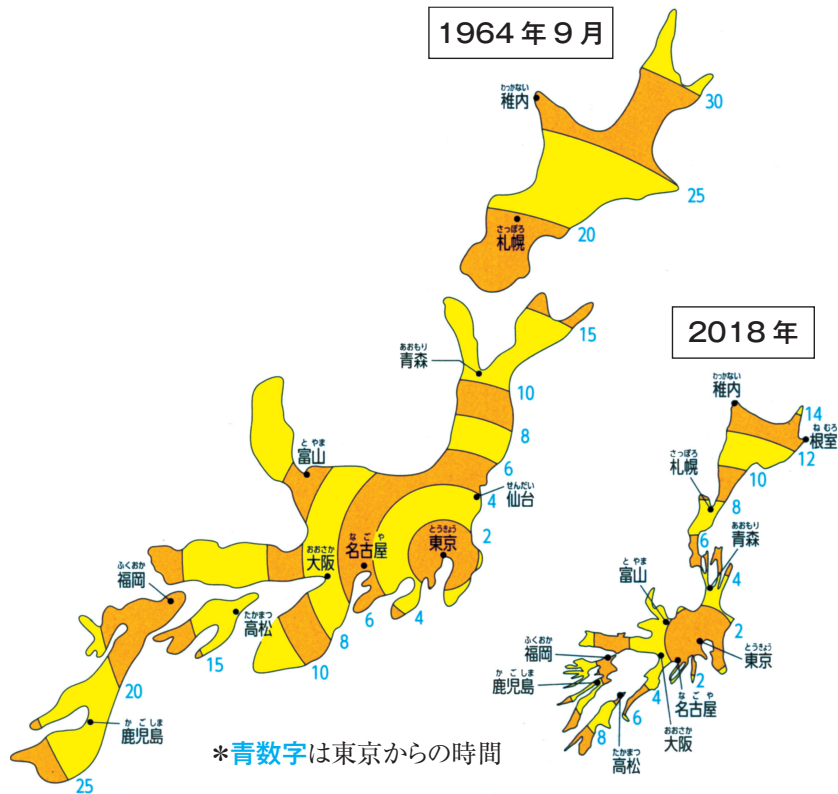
1964年9月

わっかない
稚内

30

25

さっぽろ
札幌

20

15

あおもり
青森

10

8

とやま
富山

6

せんだい
4 仙台

おおさか
大阪

なごや
名古屋

とうきょう
東京

2

ふくおか
福岡

たかまつ
高松

6

4

8

15

10

20

かごしま
鹿児島

25

＊青数字は東京からの時間

2018年

わっかない
稚内

14

ねむろ
根室

12

さっぽろ
札幌

10

8

6

あおもり
青森

4

とやま
富山

2

とうきょう
東京

ふくおか
福岡

かごしま
鹿児島

2

4

なごや
名古屋

6

おおさか
大阪

8

たかまつ
高松